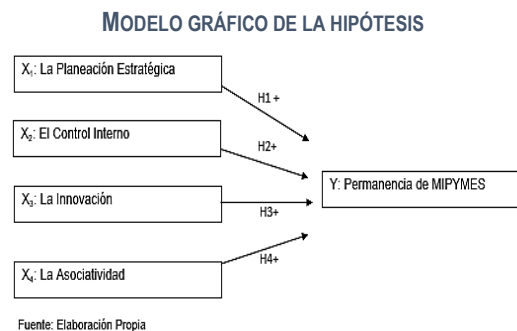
MODELO GRÁFICO DE LA HIPÓTESIS

$X_1$: La Planeación Estratégica

$X_2$: El Control Interno

$X_3$: La Innovación

$X_4$: La Asociatividad

H1 +

H2+

H3+

H4+

Y: Permanencia de MIPYMES

Fuente: Elaboración Propia